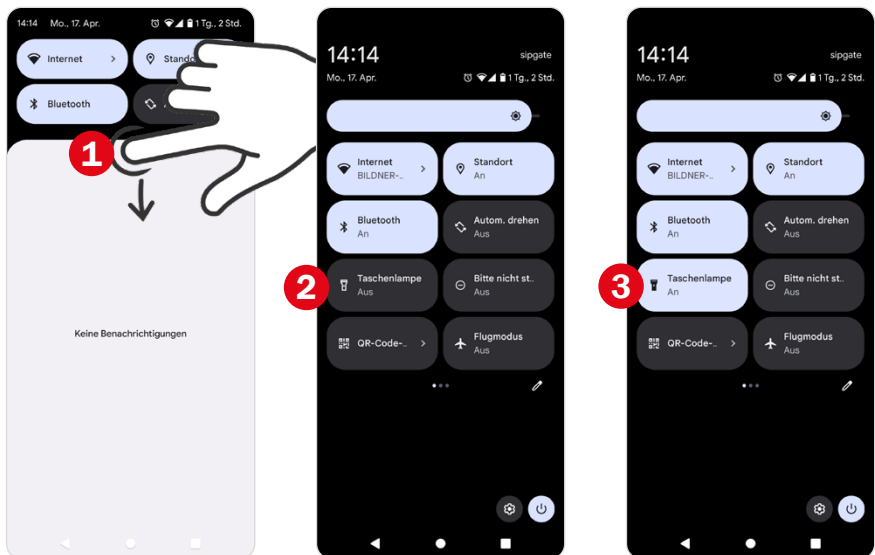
14:14 Mo., 17. Apr. 1 Tg., 2 Std.

Internet

Standort

Bluetooth

1

Keine Benachrichtigungen

14:14

sipgate

Mo., 17. Apr. 1 Tg., 2 Std.

Internet
BILDNER-...

Standort
An

Bluetooth
An

Autom. drehen
Aus

2

Taschenlampe
Aus

Bitte nicht st..
Aus

QR-Code-...

Flugmodus
Aus

14:14

sipgate

Mo., 17. Apr. 1 Tg., 2 Std.

Internet
BILDNER-...

Standort
An

Bluetooth
An

Autom. drehen
Aus

3

Taschenlampe
An

Bitte nicht st..
Aus

QR-Code-...

Flugmodus
Aus